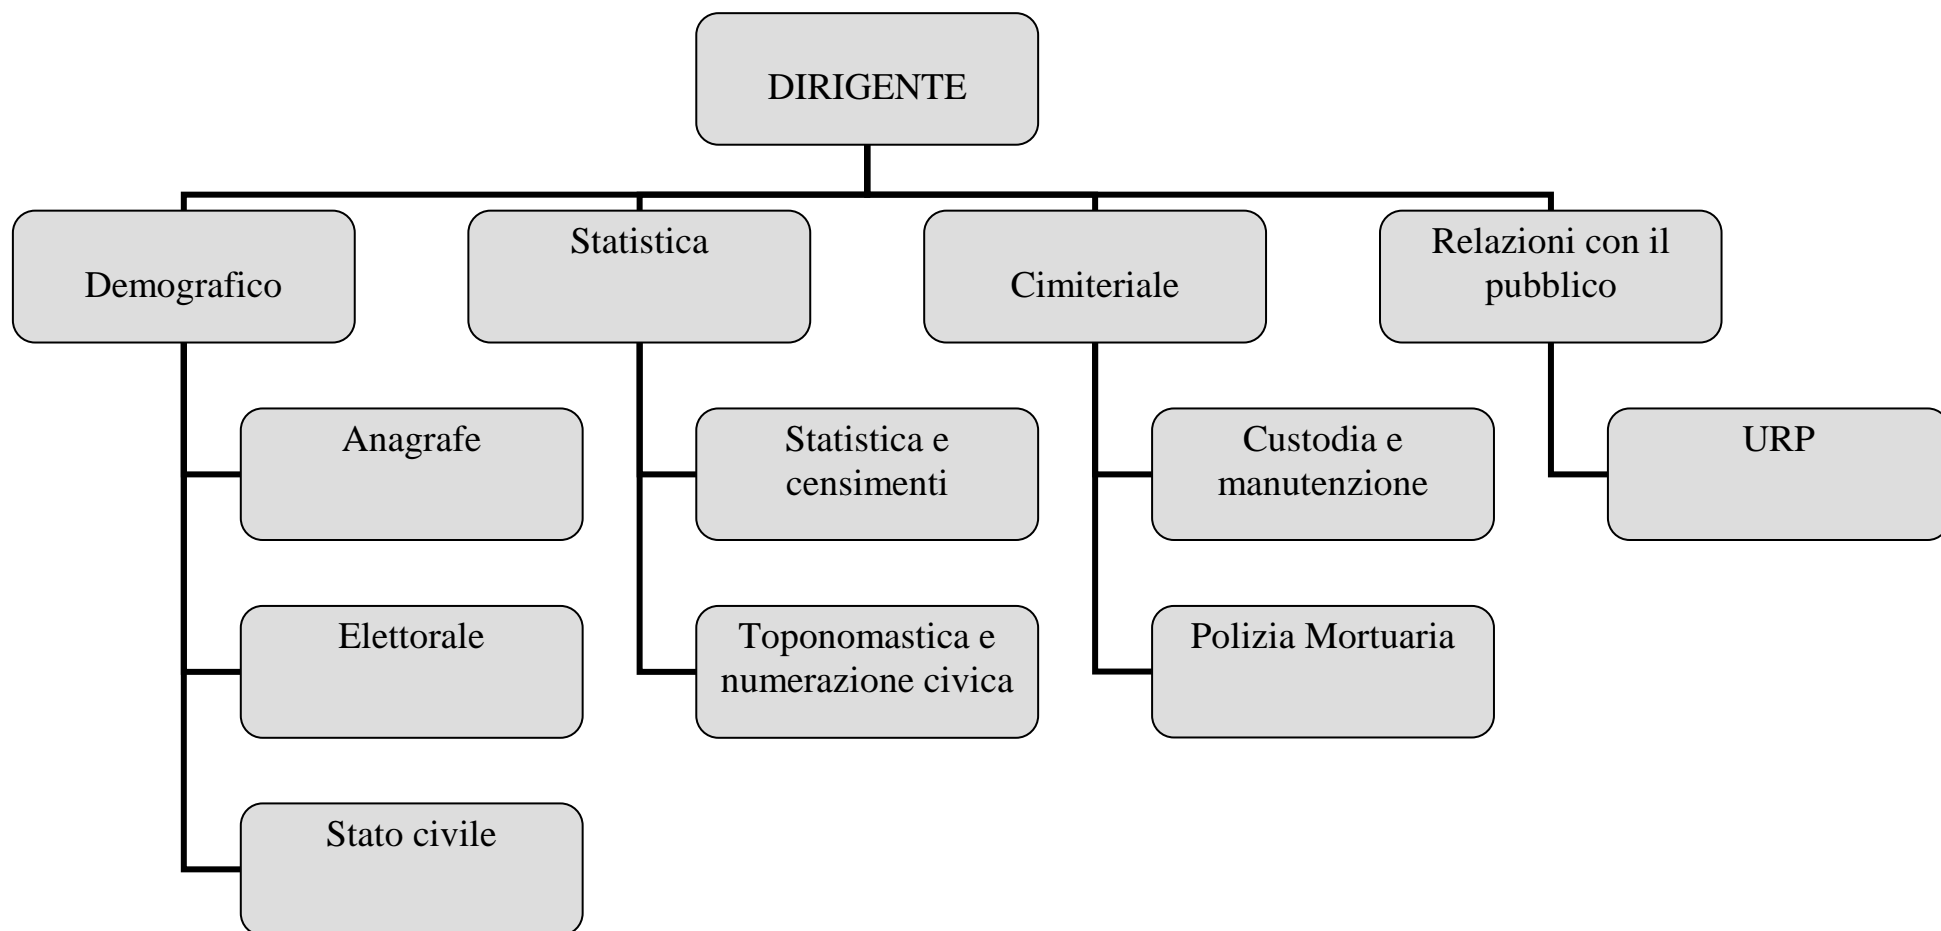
DIRIGENTE

Demografico

Anagrafe

Elettorale

Stato civile

Statistica

Statistica e censimenti

Toponomastica e numerazione civica

Cimiteriale

Custodia e manutenzione

Polizia Mortuaria

Relazioni con il pubblico

URP